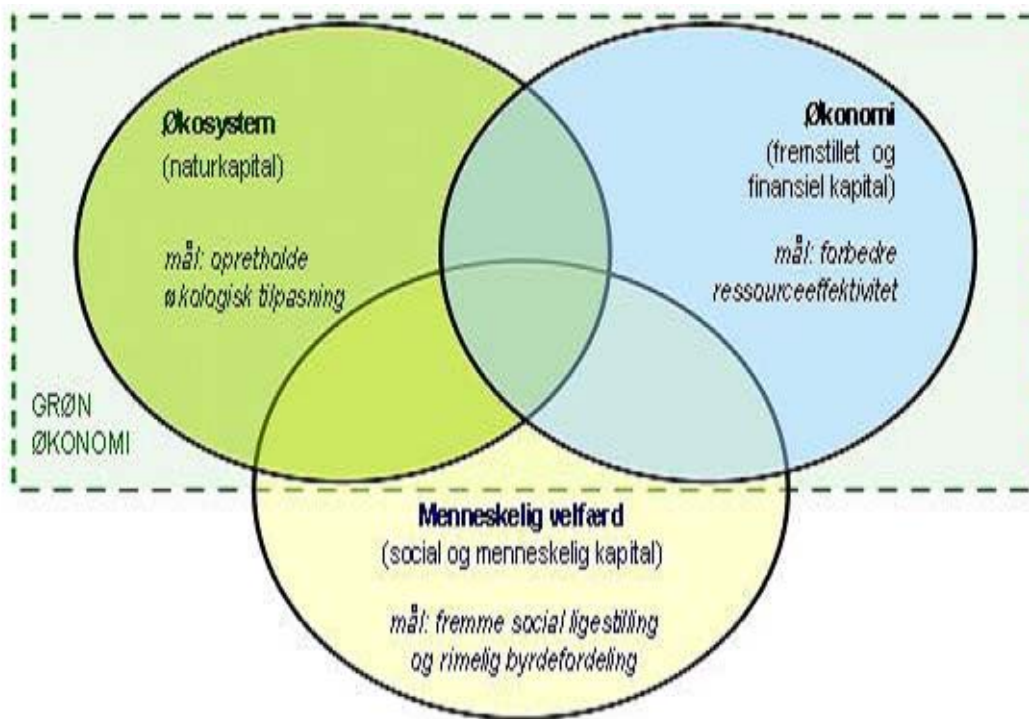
Økosystem
(naturkapital)

mål: opretholde økologisk tilpasning

Økonomi
(fremstillet og finansiel kapital)

mål: forbedre ressourceeffektivitet

GRØN ØKONOMI

Menneskelig velfærd
(social og menneskelig kapital)

mål: fremme social ligestilling og rimelig byrdefordeling